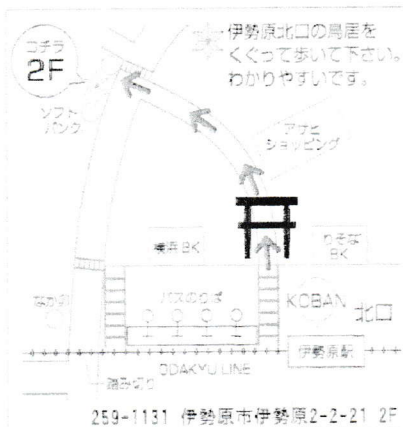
伊勢原北口の鳥居を
くぐって歩いて下さい。
わかりやすいです。

コチラ
2F

ソフト
バンク

アナビ
ショッピング

横浜 BK

りそな
BK

なか卯

バスのりば

KOBAN

北口

伊勢原駅

踏み切り

ODAKYU LINE

259-1131 伊勢原市伊勢原2-2-21 2F